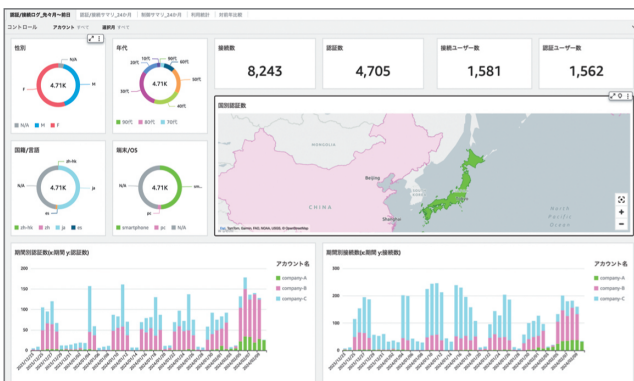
認証/接続ログ_先々月～前日 | 認証/接続サマリ_24か月 | 接続サマリ_24か月 | 利用統計 | 対前年比較

コントロール　アカウント すべて　選択済 すべて

性別

N/A
M
F
4.71K

N/A　M　F

年代

10代
20代
30代
40代
50代
60代
70代
4.71K

00代　60代　70代

接続数
8,243

認証数
4,705

接続ユーザー数
1,581

認証ユーザー数
1,562

国別認証数

MONGOLIA
Beijing
CHINA
Shanghai
North Pacific Ocean

国籍/言語

zh-hk
N/A
ja
en
4.71K

zh-hk　zh　ja　en

端末/OS

N/A
sm...
pc
4.71K

smartphone　pc　N/A

期間別認証数(x:期間 y:認証数)

アカウント名
company-A
company-B
company-C

期間別接続数(x:期間 y:接続数)

アカウント名
company-A
company-B
company-C